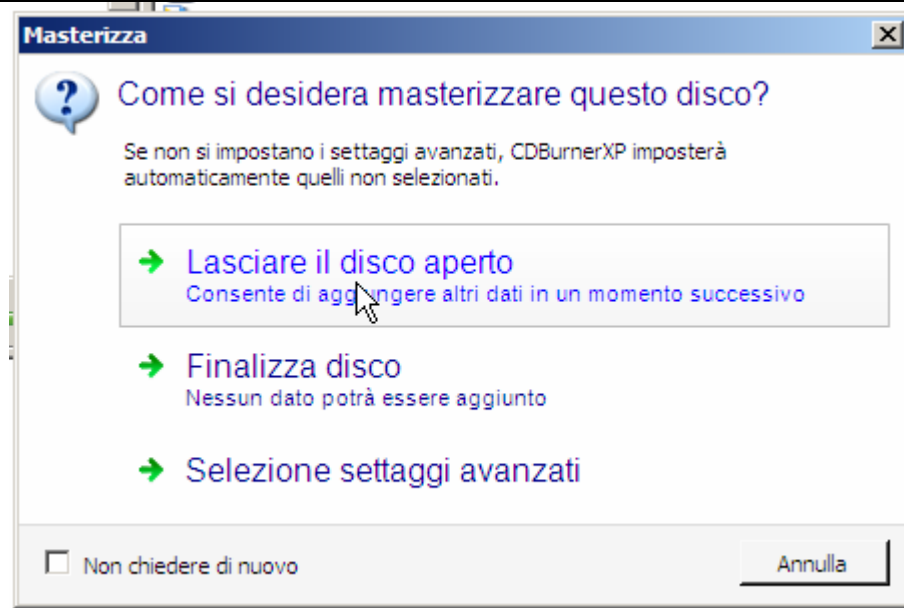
Masterizza

Come si desidera masterizzare questo disco?

Se non si impostano i settaggi avanzati, CDBurnerXP imposterà automaticamente quelli non selezionati.

Lasciare il disco aperto
Consente di agg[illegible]ngere altri dati in un momento successivo

Finalizza disco
Nessun dato potrà essere aggiunto

Selezione settaggi avanzati

Non chiedere di nuovo

Annulla